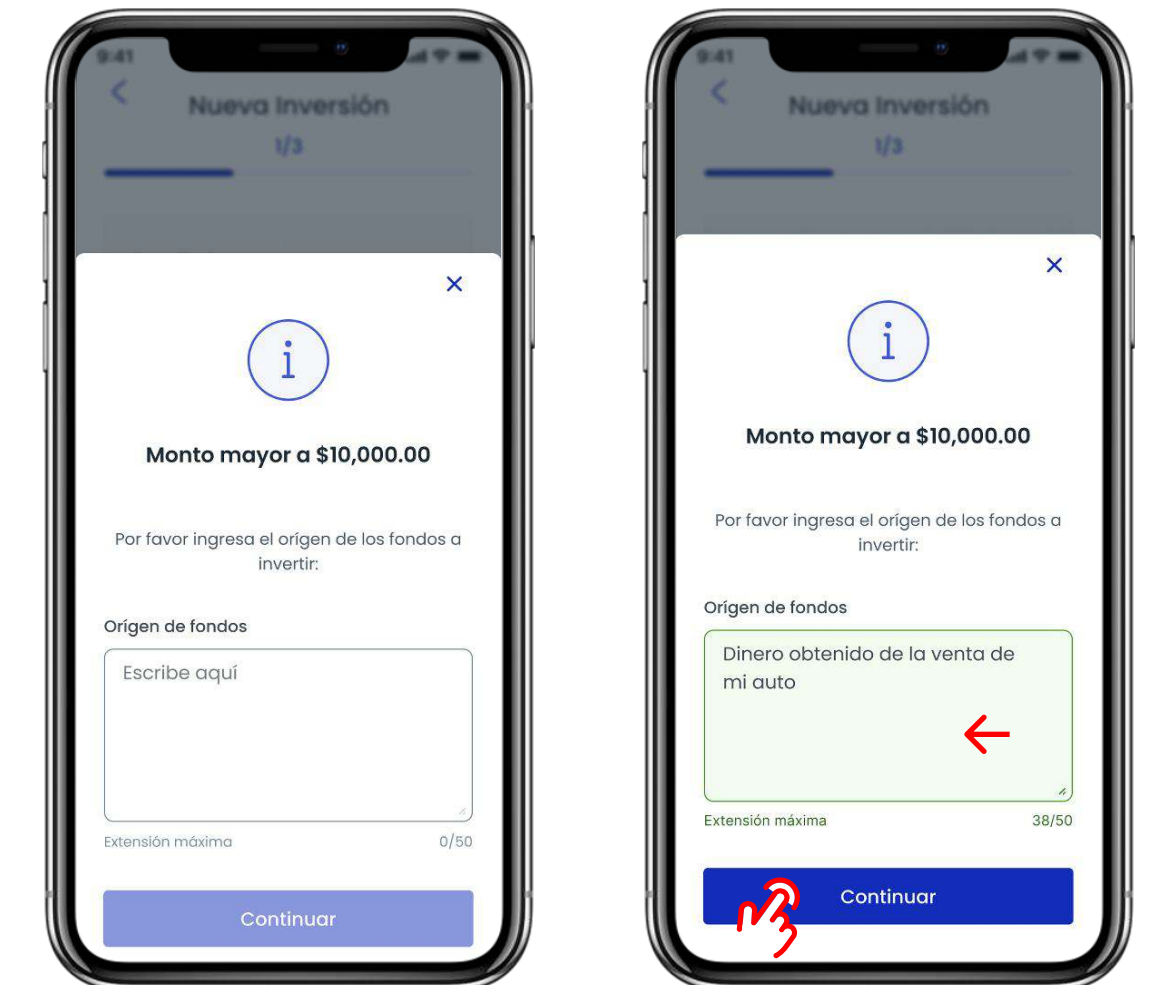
9:41

Nueva Inversión

1/3

Monto mayor a \$10,000.00

Por favor ingresa el orígen de los fondos a invertir:

Orígen de fondos

Escribe aquí

Extensión máxima 0/50

Continuar

9:41

Nueva Inversión

1/3

Monto mayor a \$10,000.00

Por favor ingresa el orígen de los fondos a invertir:

Orígen de fondos

Dinero obtenido de la venta de mi auto

Extensión máxima 38/50

Continuar